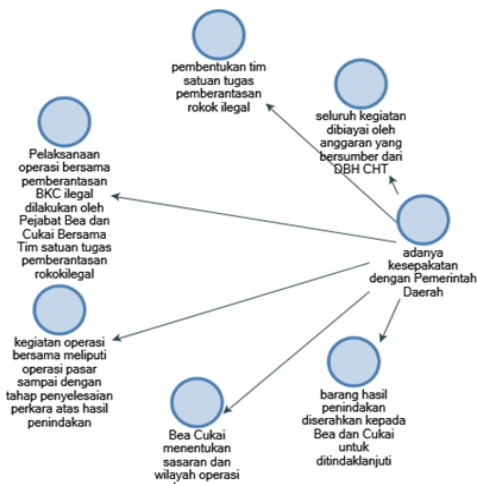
pembentukan tim satuan tugas pemberantasan rokok ilegal

seluruh kegiatan dibiayai oleh anggaran yang bersumber dari DBH CHT

Pelaksanaan operasi bersama pemberantasan BKC ilegal dilakukan oleh Pejabat Bea dan Cukai Bersama Tim satuan tugas pemberantasan rokokilegal

adanya kesepakatan dengan Pemerintah Daerah

kegiatan operasi bersama meliputi operasi pasar sampai dengan tahap penyelesaian perkara atas hasil penindakan

barang hasil penindakan diserahkan kepada Bea dan Cukai untuk ditindaklanjuti

Bea Cukai menentukan sasaran dan wilayah operasi